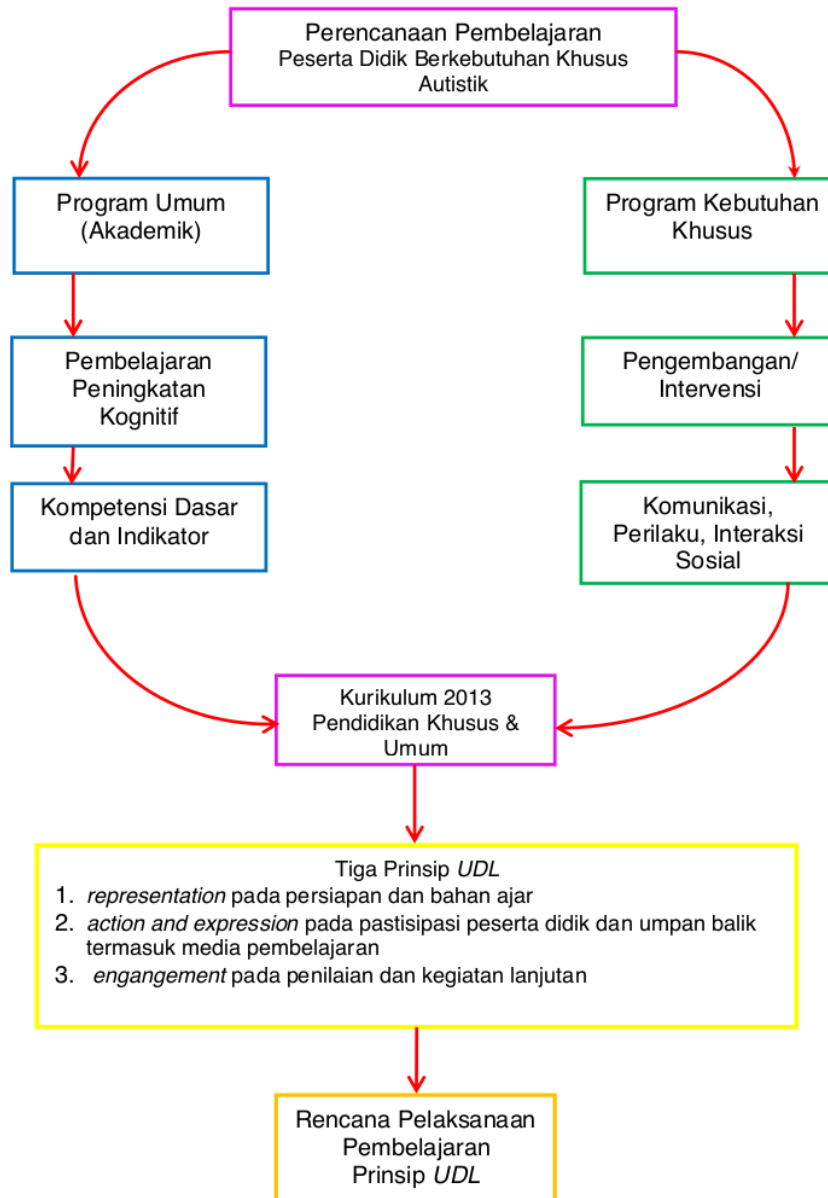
Perencanaan Pembelajaran
Peserta Didik Berkebutuhan Khusus
Autistik

Program Umum
(Akademik)

Pembelajaran
Peningkatan
Kognitif

Kompetensi Dasar
dan Indikator

Program Kebutuhan
Khusus

Pengembangan/
Intervensi

Komunikasi,
Perilaku, Interaksi
Sosial

Kurikulum 2013
Pendidikan Khusus &
Umum

Tiga Prinsip *UDL*
1. *representation* pada persiapan dan bahan ajar
2. *action and expression* pada pastisipasi peserta didik dan umpan balik termasuk media pembelajaran
3. *engangement* pada penilaian dan kegiatan lanjutan

Rencana Pelaksanaan
Pembelajaran
Prinsip *UDL*